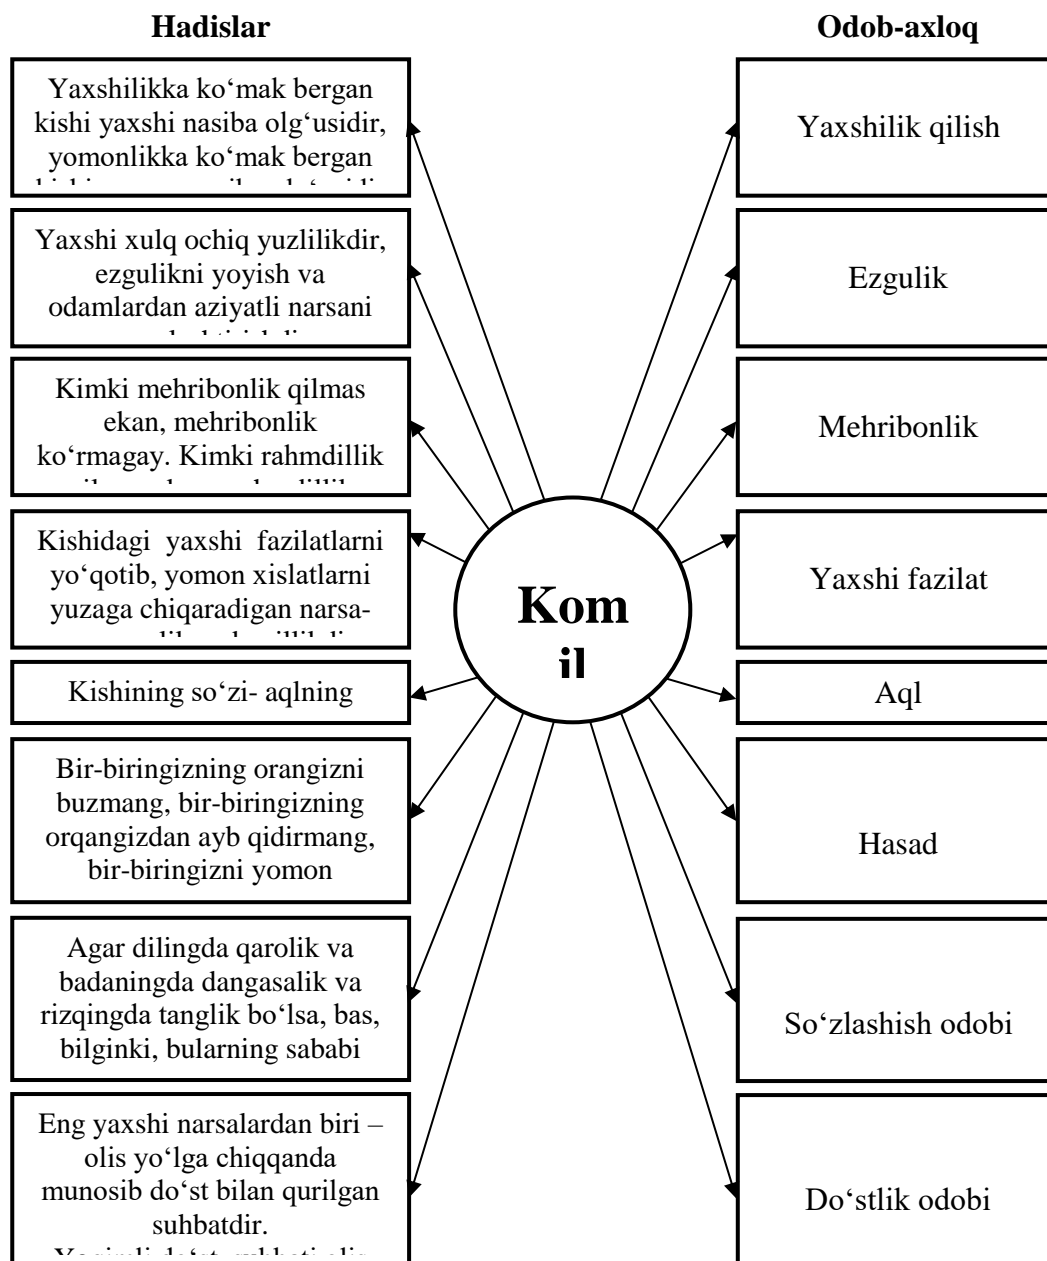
Hadislar

Odob-axloq

Yaxshilikka ko‘mak bergan kishi yaxshi nasiba olg‘usidir, yomonlikka ko‘mak bergan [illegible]

Yaxshilik qilish

Yaxshi xulq ochiq yuzlilikdir, ezgulikni yoyish va odamlardan aziyatli narsani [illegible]

Ezgulik

Kimki mehribonlik qilmas ekan, mehribonlik ko‘rmagay. Kimki rahmdillik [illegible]

Mehribonlik

Kishidagi yaxshi fazilatlarni yo‘qotib, yomon xislatlarni yuzaga chiqaradigan narsa- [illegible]

Yaxshi fazilat

Kom il

Kishining so‘zi- aqlning

Aql

Bir-biringizning orangizni buzmang, bir-biringizning orqangizdan ayb qidirmang, bir-biringizni yomon

Hasad

Agar dilingda qarolik va badaningda dangasalik va rizqingda tanglik bo‘lsa, bas, bilginki, bularning sababi

So‘zlashish odobi

Eng yaxshi narsalardan biri – olis yo‘lga chiqqanda munosib do‘st bilan qurilgan suhbatdir. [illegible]

Do‘stlik odobi